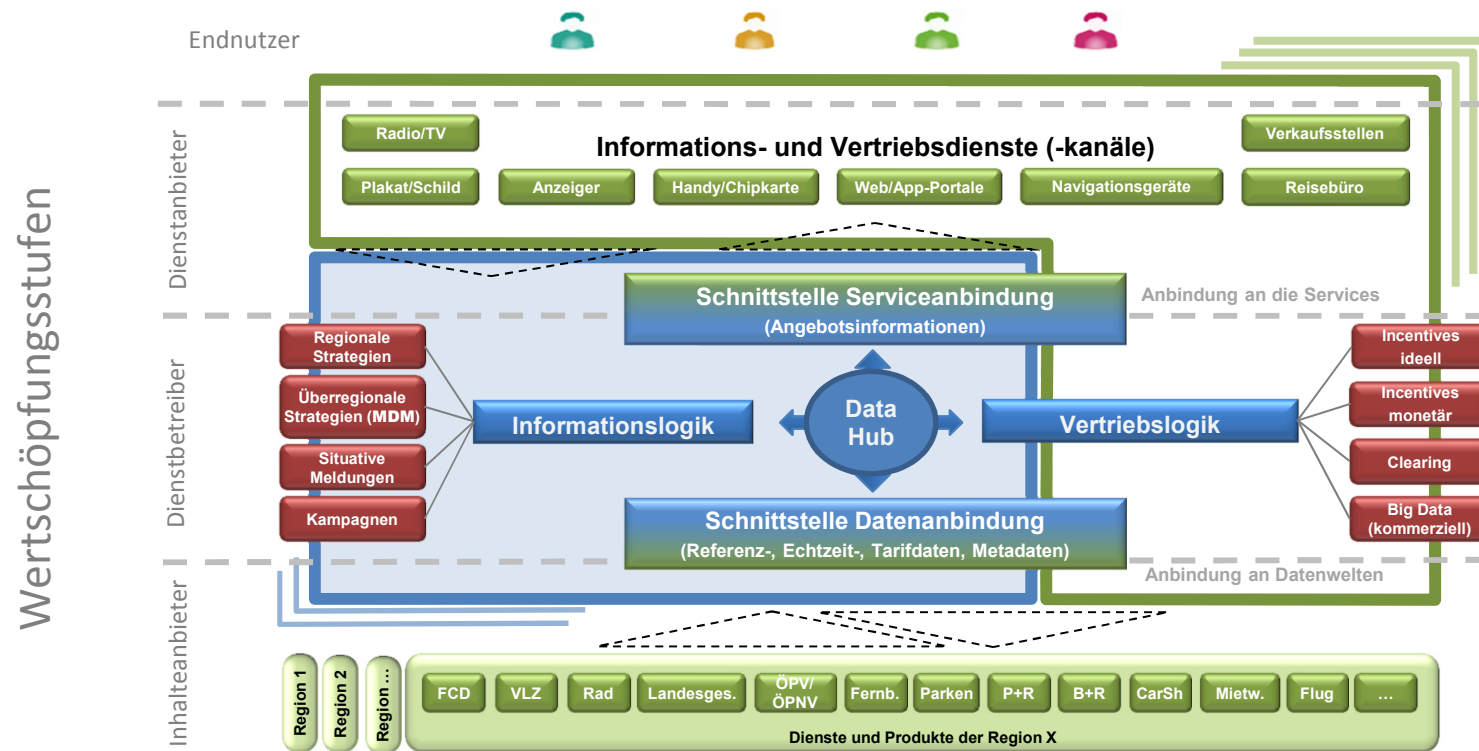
Wertschöpfungsstufen

Endnutzer

Dienstanbieter

Dienstbetreiber

Inhalteanbieter

Informations- und Vertriebsdienste (-kanäle)

Radio/TV

Verkaufsstellen

Plakat/Schild

Anzeiger

Handy/Chipkarte

Web/App-Portale

Navigationsgeräte

Reisebüro

Schnittstelle Serviceanbindung
(Angebotsinformationen)

Anbindung an die Services

Regionale Strategien

Überregionale Strategien (MDM)

Situative Meldungen

Kampagnen

Informationslogik

Data Hub

Vertriebslogik

Incentives ideell

Incentives monetär

Clearing

Big Data (kommerziell)

Schnittstelle Datenanbindung
(Referenz-, Echtzeit-, Tarifdaten, Metadaten)

Anbindung an Datenwelten

Region 1

Region 2

Region ...

FCD

VLZ

Rad

Landesges.

ÖPV/ ÖPNV

Fernb.

Parken

P+R

B+R

CarSh

Mietw.

Flug

...

Dienste und Produkte der Region X